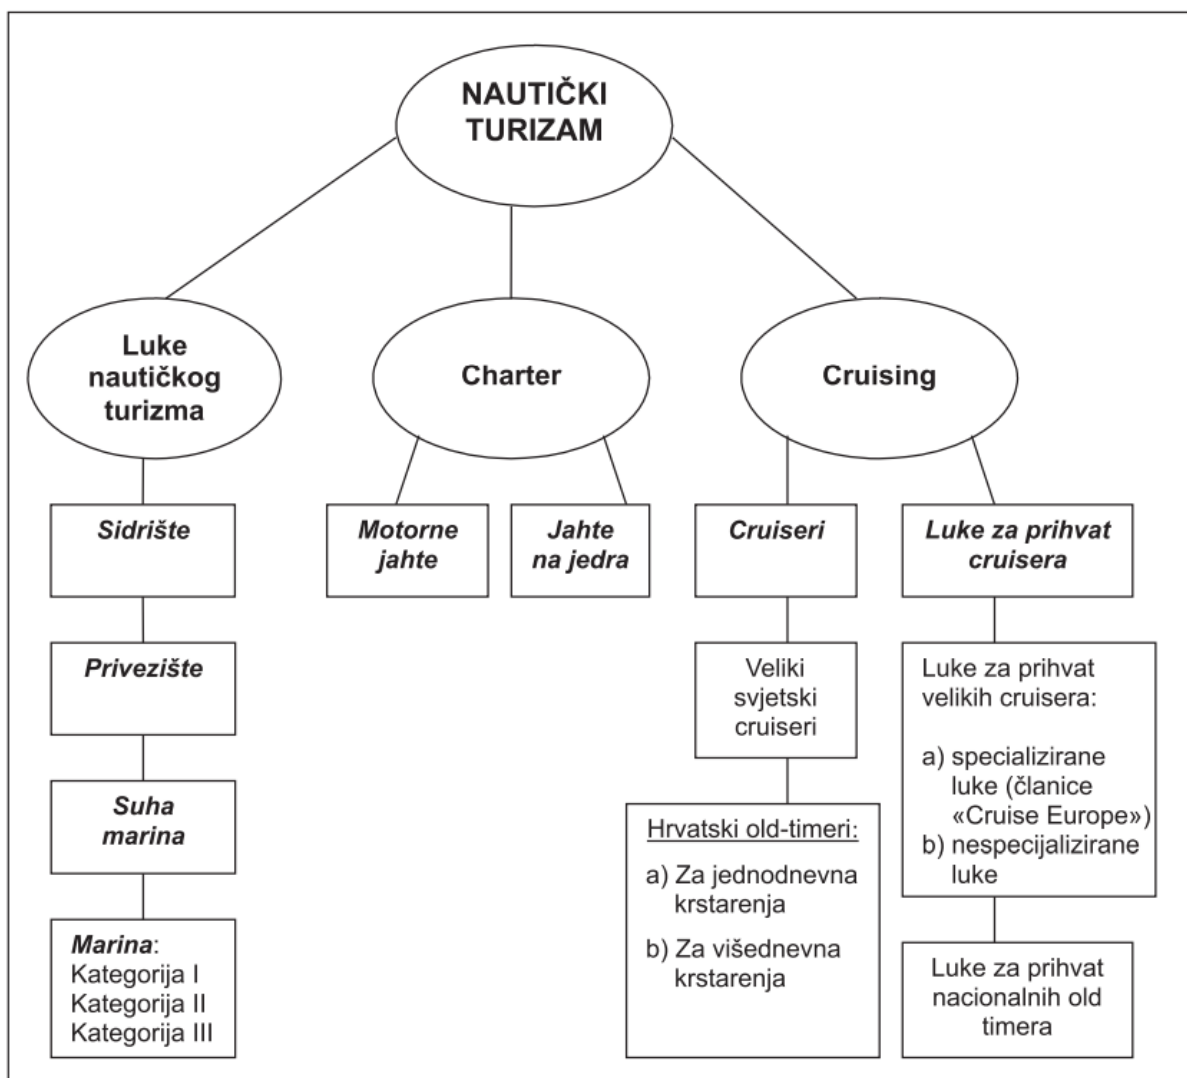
NAUTIČKI TURIZAM

Luke nautičkog turizma

Charter

Cruising

Sidrište

Privezište

Suha marina

Marina:
Kategorija I
Kategorija II
Kategorija III

Motorne jahte

Jahte na jedra

Cruiseri

Veliki svjetski cruiseri

Hrvatski old-timeri:
a) Za jednodnevna krstarenja
b) Za višednevna krstarenja

Luke za prihvat cruisera

Luke za prihvat velikih cruisera:
a) specijalizirane luke (članice «Cruise Europe»)
b) nespecijalizirane luke

Luke za prihvat nacionalnih old timera